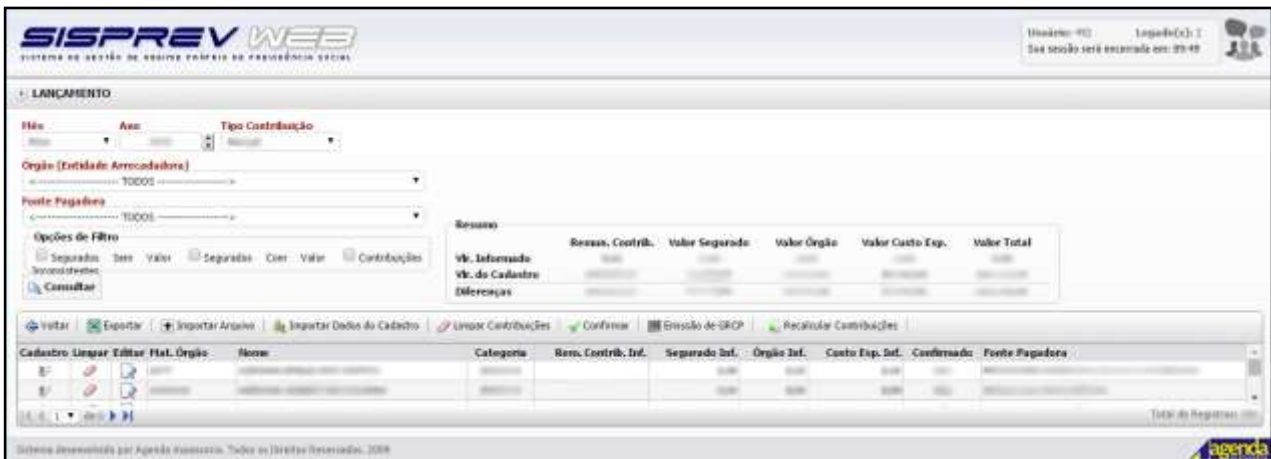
SISPREV WEB
SISTEMA DE GESTÃO DE REGIME PRÓPRIO DE PREVIDÊNCIA SOCIAL

Usuário: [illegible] Logado(s): 1
Sua sessão será encerrada em: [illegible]

LANÇAMENTO

Mês Ano Tipo Contribuição
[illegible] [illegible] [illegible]

Orgão (Entidade Arrecadadora)
<------------ TODOS ------------>

Fonte Pagadora
<------------ TODOS ------------>

Opções de Filtro
Segurados Sem Valor Segurados Com Valor Contribuições Inconsistentes
Consultar

Resumo
| | Remun. Contrib. | Valor Segurado | Valor Órgão | Valor Custo Esp. | Valor Total |
|---|---|---|---|---|---|
| Vlr. Informado | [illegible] | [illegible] | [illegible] | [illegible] | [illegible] |
| Vlr. do Cadastro | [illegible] | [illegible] | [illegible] | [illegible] | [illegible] |
| Diferenças | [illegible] | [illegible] | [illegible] | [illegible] | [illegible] |

Voltar | Exportar | Importar Arquivo | Importar Dados do Cadastro | Limpar Contribuições | Confirmar | Emissão de GRCP | Recalcular Contribuições

| Cadastro | Limpar | Editar | Mat. Órgão | Nome | Categoria | Rem. Contrib. Inf. | Segurado Inf. | Órgão Inf. | Custo Esp. Inf. | Confirmado | Fonte Pagadora |
|---|---|---|---|---|---|---|---|---|---|---|---|
| | | | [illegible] | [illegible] | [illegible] | | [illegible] | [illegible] | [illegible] | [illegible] | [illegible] |
| | | | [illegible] | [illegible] | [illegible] | | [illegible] | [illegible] | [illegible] | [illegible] | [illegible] |

1 de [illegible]
Total de Registros: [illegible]

Sistema desenvolvido por Agenda Assessoria. Todos os Direitos Reservados. 2009
agenda